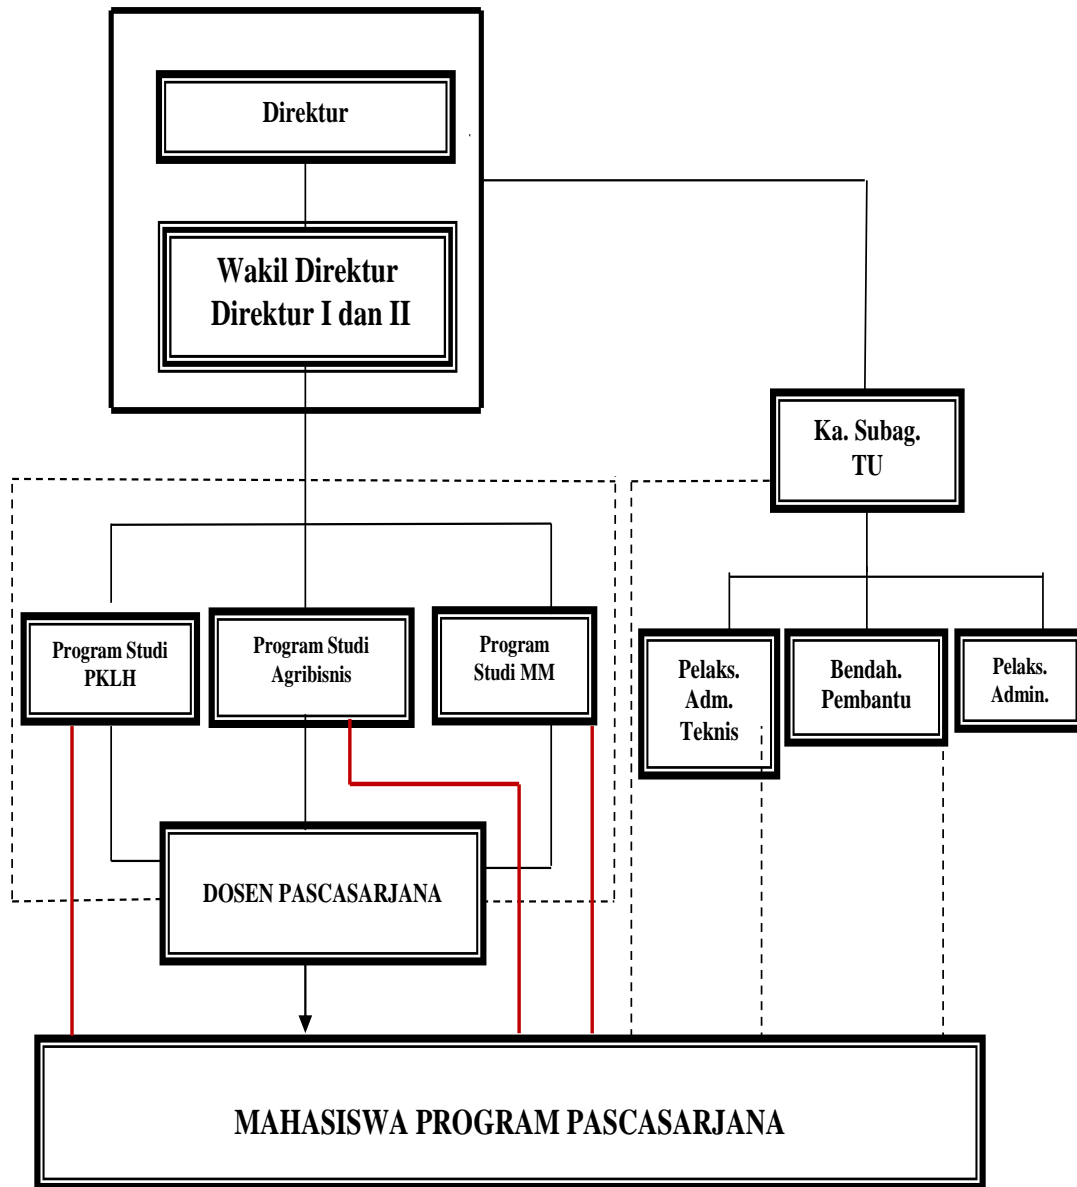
Direktur

Wakil Direktur
Direktur I dan II

Ka. Subag.
TU

Program Studi
PKLH

Program Studi
Agribisnis

Program
Studi MM

Pelaks.
Adm.
Teknis

Bendah.
Pembantu

Pelaks.
Admin.

DOSEN PASCASARJANA

MAHASISWA PROGRAM PASCASARJANA